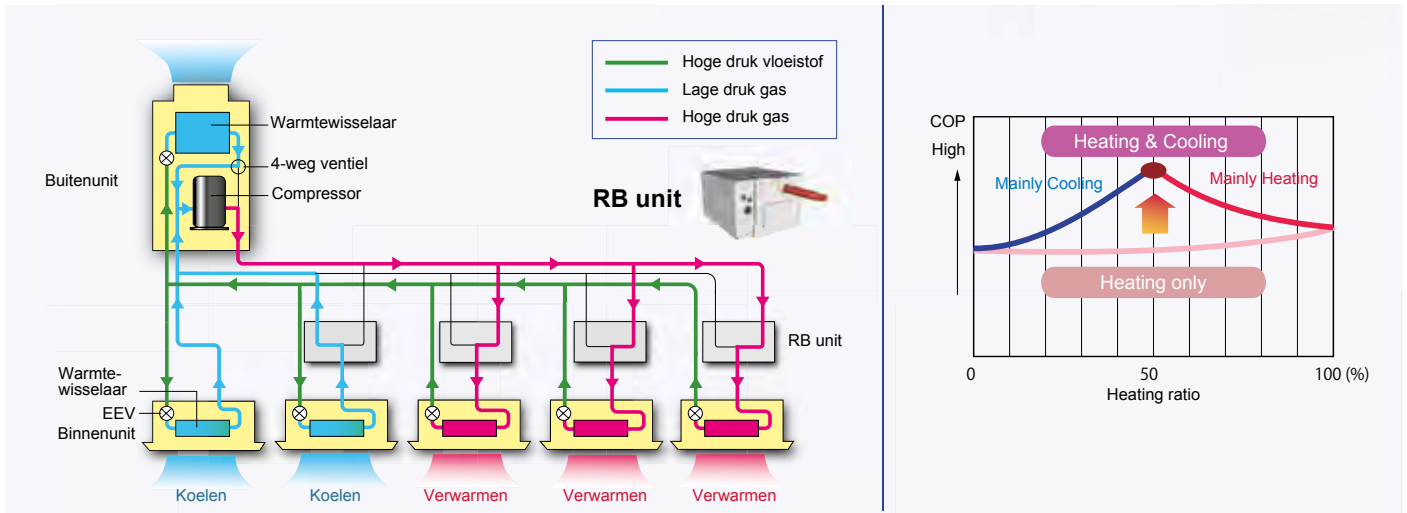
Hoge druk vloeistof
Lage druk gas
Hoge druk gas

Warmtewisselaar
4-weg ventiel
Buitenunit
Compressor

RB unit

RB unit

Warmtewisselaar
EEV
Binnenunit

Koelen
Koelen
Verwarmen
Verwarmen
Verwarmen

COP
High
Heating & Cooling
Mainly Cooling
Mainly Heating
Heating only
0
50
100 (%)
Heating ratio